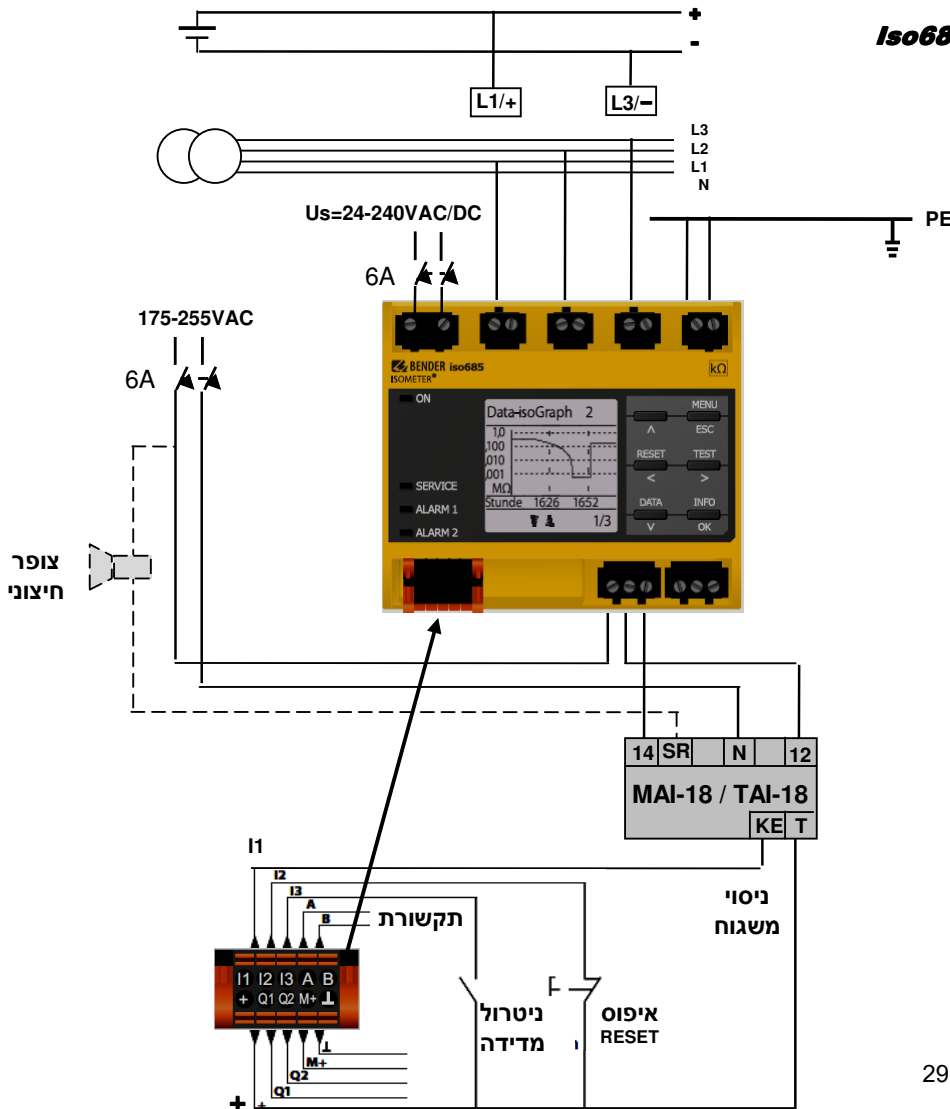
Iso68

+
-
L1/+
L3/−
L3
L2
L1
N
PE
Us=24-240VAC/DC
6A
175-255VAC
6A
BENDER iso685
ISOMETER®
kΩ
ON
Data-isoGraph 2
1,0
100
010
001
MΩ
Stunde 1626 1652
1/3
SERVICE
ALARM 1
ALARM 2
MENU
ESC
RESET
TEST
DATA
INFO
OK
צופר חיצוני
14 SR N 12
MAI-18 / TAI-18
KE T
ניסוי משגוח
I1
I2
I3
A
B
תקשורת
I1 I2 I3 A B
+ Q1 Q2 M+ ⊥
ניטרול מדידה
איפוס RESET
⊥
M+
Q2
Q1
+
+
29